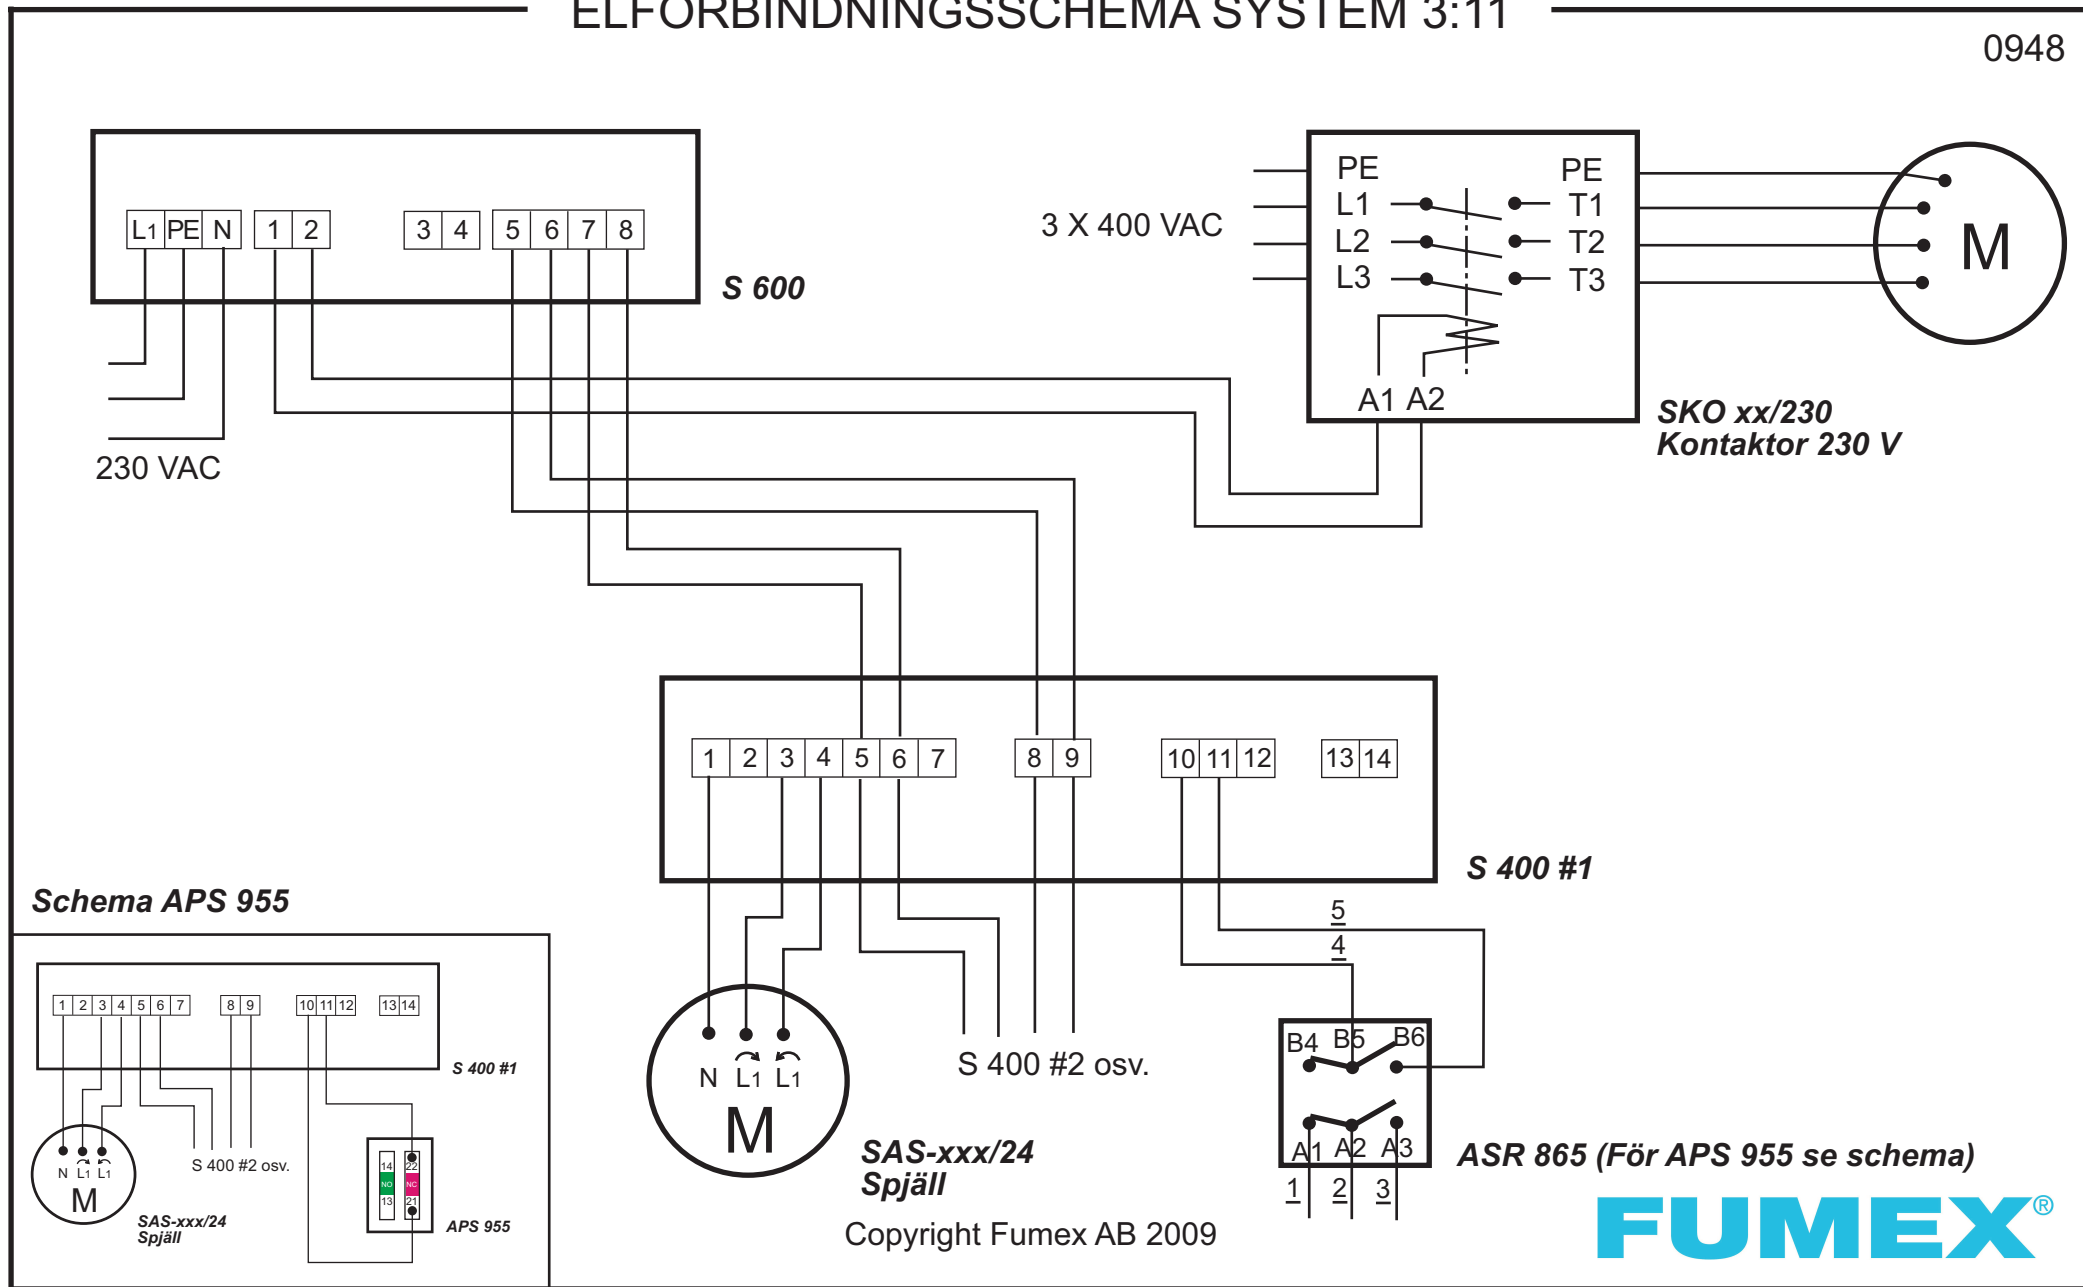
ELFORBINDNINGSSCHEMA SYSTEM 3:11

0948

L1 PE N 1 2 3 4 5 6 7 8

S 600

230 VAC

3 X 400 VAC

PE
L1
L2
L3

PE
T1
T2
T3

M

A1 A2

SKO xx/230
Kontaktor 230 V

1 2 3 4 5 6 7 8 9 10 11 12 13 14

S 400 #1

Schema APS 955

1 2 3 4 5 6 7 8 9 10 11 12 13 14

S 400 #1

N L1 L1
M

S 400 #2 osv.

14 NO 13 22 NC 21

SAS-xxx/24
Spjäll

APS 955

N L1 L1
M

S 400 #2 osv.

5
4

B4 B5 B6

A1 A2 A3

1 2 3

SAS-xxx/24
Spjäll

ASR 865 (För APS 955 se schema)

Copyright Fumex AB 2009

FUMEX®